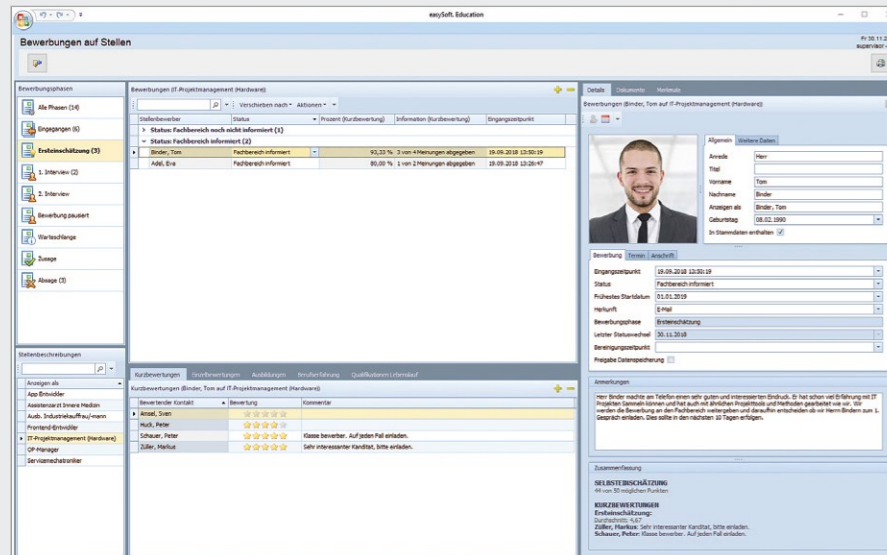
easySoft. Education

Bewerbungen auf Stellen

Fr 30.11.2 supervisor

Bewerbungsphasen

Alle Phasen (14)

Eingegangen (6)

Ersteinschätzung (3)

1. Interview (2)

2. Interview

Bewerbung pausiert

Warteschlange

Zusage

Absage (3)

Bewerbungen IT-Projektmanagement (Hardware)

Verschieben nach · Aktionen ·

| Stellenbewerber | Status | Prozent (Kurzbewertung) | Information (Kurzbewertung) | Eingangszeitpunkt |
|---|---|---|---|---|
| Status: Fachbereich noch nicht informiert (1) | | | | |
| Status: Fachbereich informiert (2) | | | | |
| Binder, Tom | Fachbereich informiert | 93,33 % | 3 von 4 Meinungen abgegeben | 19.09.2018 13:50:19 |
| Adel, Eva | Fachbereich informiert | 80,00 % | 1 von 2 Meinungen abgegeben | 19.09.2018 13:26:47 |

Stellenbeschreibungen

Anzeigen als

App Entwickler

Assistenz/art Innere Medizin

Ausb. Industriekauffrau/-mann

Frontend-Entwickler

IT-Projektmanagement (Hardware)

OP-Manager

Servicemechatroniker

Kurzbewertungen Einzelbewertungen Ausbildungen Berufserfahrung Qualifikationen Lebenslauf

Kurzbewertungen (Binder, Tom auf IT-Projektmanagement (Hardware))

| Bewertender Kontakt | Bewertung | Kommentar |
|---|---|---|
| Ansel, Sven | ☆☆☆☆☆ | |
| Huck, Peter | ☆☆☆☆☆ | |
| Schauer, Peter | ☆☆☆☆☆ | Klasse bewerber. Auf jeden Fall einladen. |
| Züller, Markus | ☆☆☆☆☆ | Sehr interessanter Kanditat, bitte einladen. |

Details Dokumente Notizen

Bewerbungen (Binder, Tom auf IT-Projektmanagement (Hardware))

Allgemein Weitere Daten

Anrede: Herr

Titel

Vorname: Tom

Nachname: Binder

Anzeigen als: Binder, Tom

Geburtstag: 08.02.1990

In Stammdaten enthalten

Bewerbung Termin Anschrift

Eingangszeitpunkt: 19.09.2018 13:50:19

Status: Fachbereich informiert

Frühestes Startdatum: 01.01.2019

Herkunft: E-Mail

Bewerbungsphase: Ersteinschätzung

Letzter Statuswechsel: 30.11.2018

Bereinigungszeitpunkt

Freigabe Datenspeicherung

Anmerkungen

Herr Binder machte am Telefon einen sehr guten und interessierten Eindruck. Er hat schon viel Erfahrung mit IT Projekten Sammeln können und hat auch mit ähnlichen Projekttools und Methoden gearbeitet wie wir. Wir werden die Bewerbung an den Fachbereich weitergeben und daraufhin entscheiden ob wir Herrn Bindern zum 1. Gespräch einladen. Dies sollte in den nächsten 10 Tagen erfolgen.

Zusammenfassung

SELBSTEINSCHÄTZUNG
44 von 50 möglichen Punkten

KURZBEWERTUNGEN
Ersteinschätzung:
Durchschnitt: 4,67
Züller, Markus: Sehr interessanter Kanditat, bitte einladen.
Schauer, Peter: Klasse bewerber. Auf jeden Fall einladen.